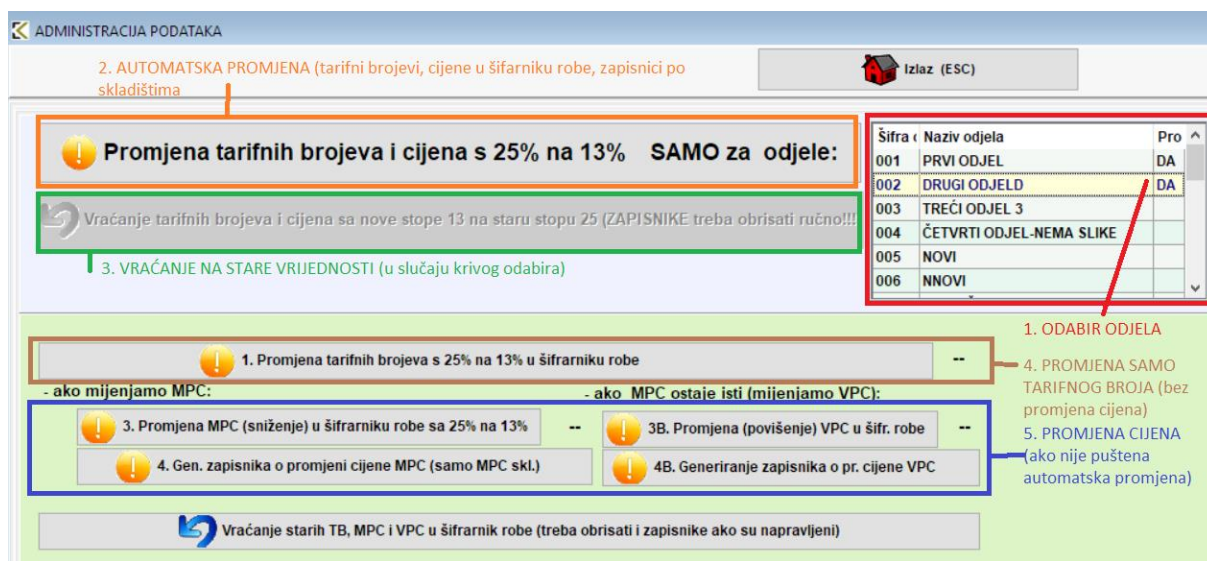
ADMINISTRACIJA PODATAKA

2. AUTOMATSKA PROMJENA (tarifni brojevi, cijene u šifarniku robe, zapisnici po skladištima

Izlaz (ESC)

Promjena tarifnih brojeva i cijena s 25% na 13% SAMO za odjele:

Vraćanje tarifnih brojeva i cijena sa nove stope 13 na staru stopu 25 (ZAPISNIKE treba obrisati ručno!!!

3. VRAĆANJE NA STARE VRIJEDNOSTI (u slučaju krivog odabira)

| Šifra | Naziv odjela | Pro |
|---|---|---|
| 001 | PRVI ODJEL | DA |
| 002 | DRUGI ODJELD | DA |
| 003 | TREĆI ODJEL 3 | |
| 004 | ČETVRTI ODJEL-NEMA SLIKE | |
| 005 | NOVI | |
| 006 | NNOVI | |

1. ODABIR ODJELA

1. Promjena tarifnih brojeva s 25% na 13% u šifrarniku robe --

4. PROMJENA SAMO TARIFNOG BROJA (bez promjena cijena)

- ako mijenjamo MPC:

- ako MPC ostaje isti (mijenjamo VPC):

3. Promjena MPC (sniženje) u šifrarniku robe sa 25% na 13% --

3B. Promjena (povišenje) VPC u šifr. robe --

5. PROMJENA CIJENA (ako nije puštena automatska promjena)

4. Gen. zapisnika o promjeni cijene MPC (samo MPC skl.)

4B. Generiranje zapisnika o pr. cijene VPC

Vraćanje starih TB, MPC i VPC u šifrarnik robe (treba obrisati i zapisnike ako su napravljeni)